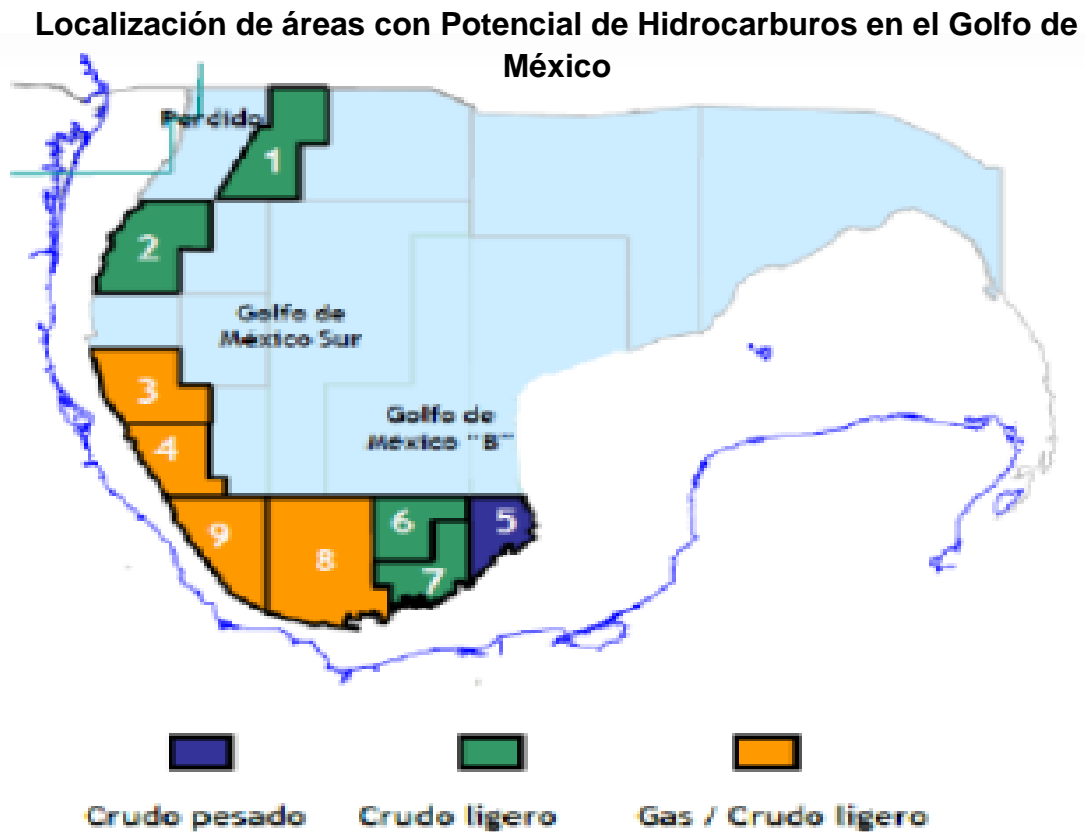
Localización de áreas con Potencial de Hidrocarburos en el Golfo de México

Perdido

1

2

Golfo de México Sur

3

4

Golfo de México "B"

9

8

6

7

5

Crudo pesado

Crudo ligero

Gas / Crudo ligero